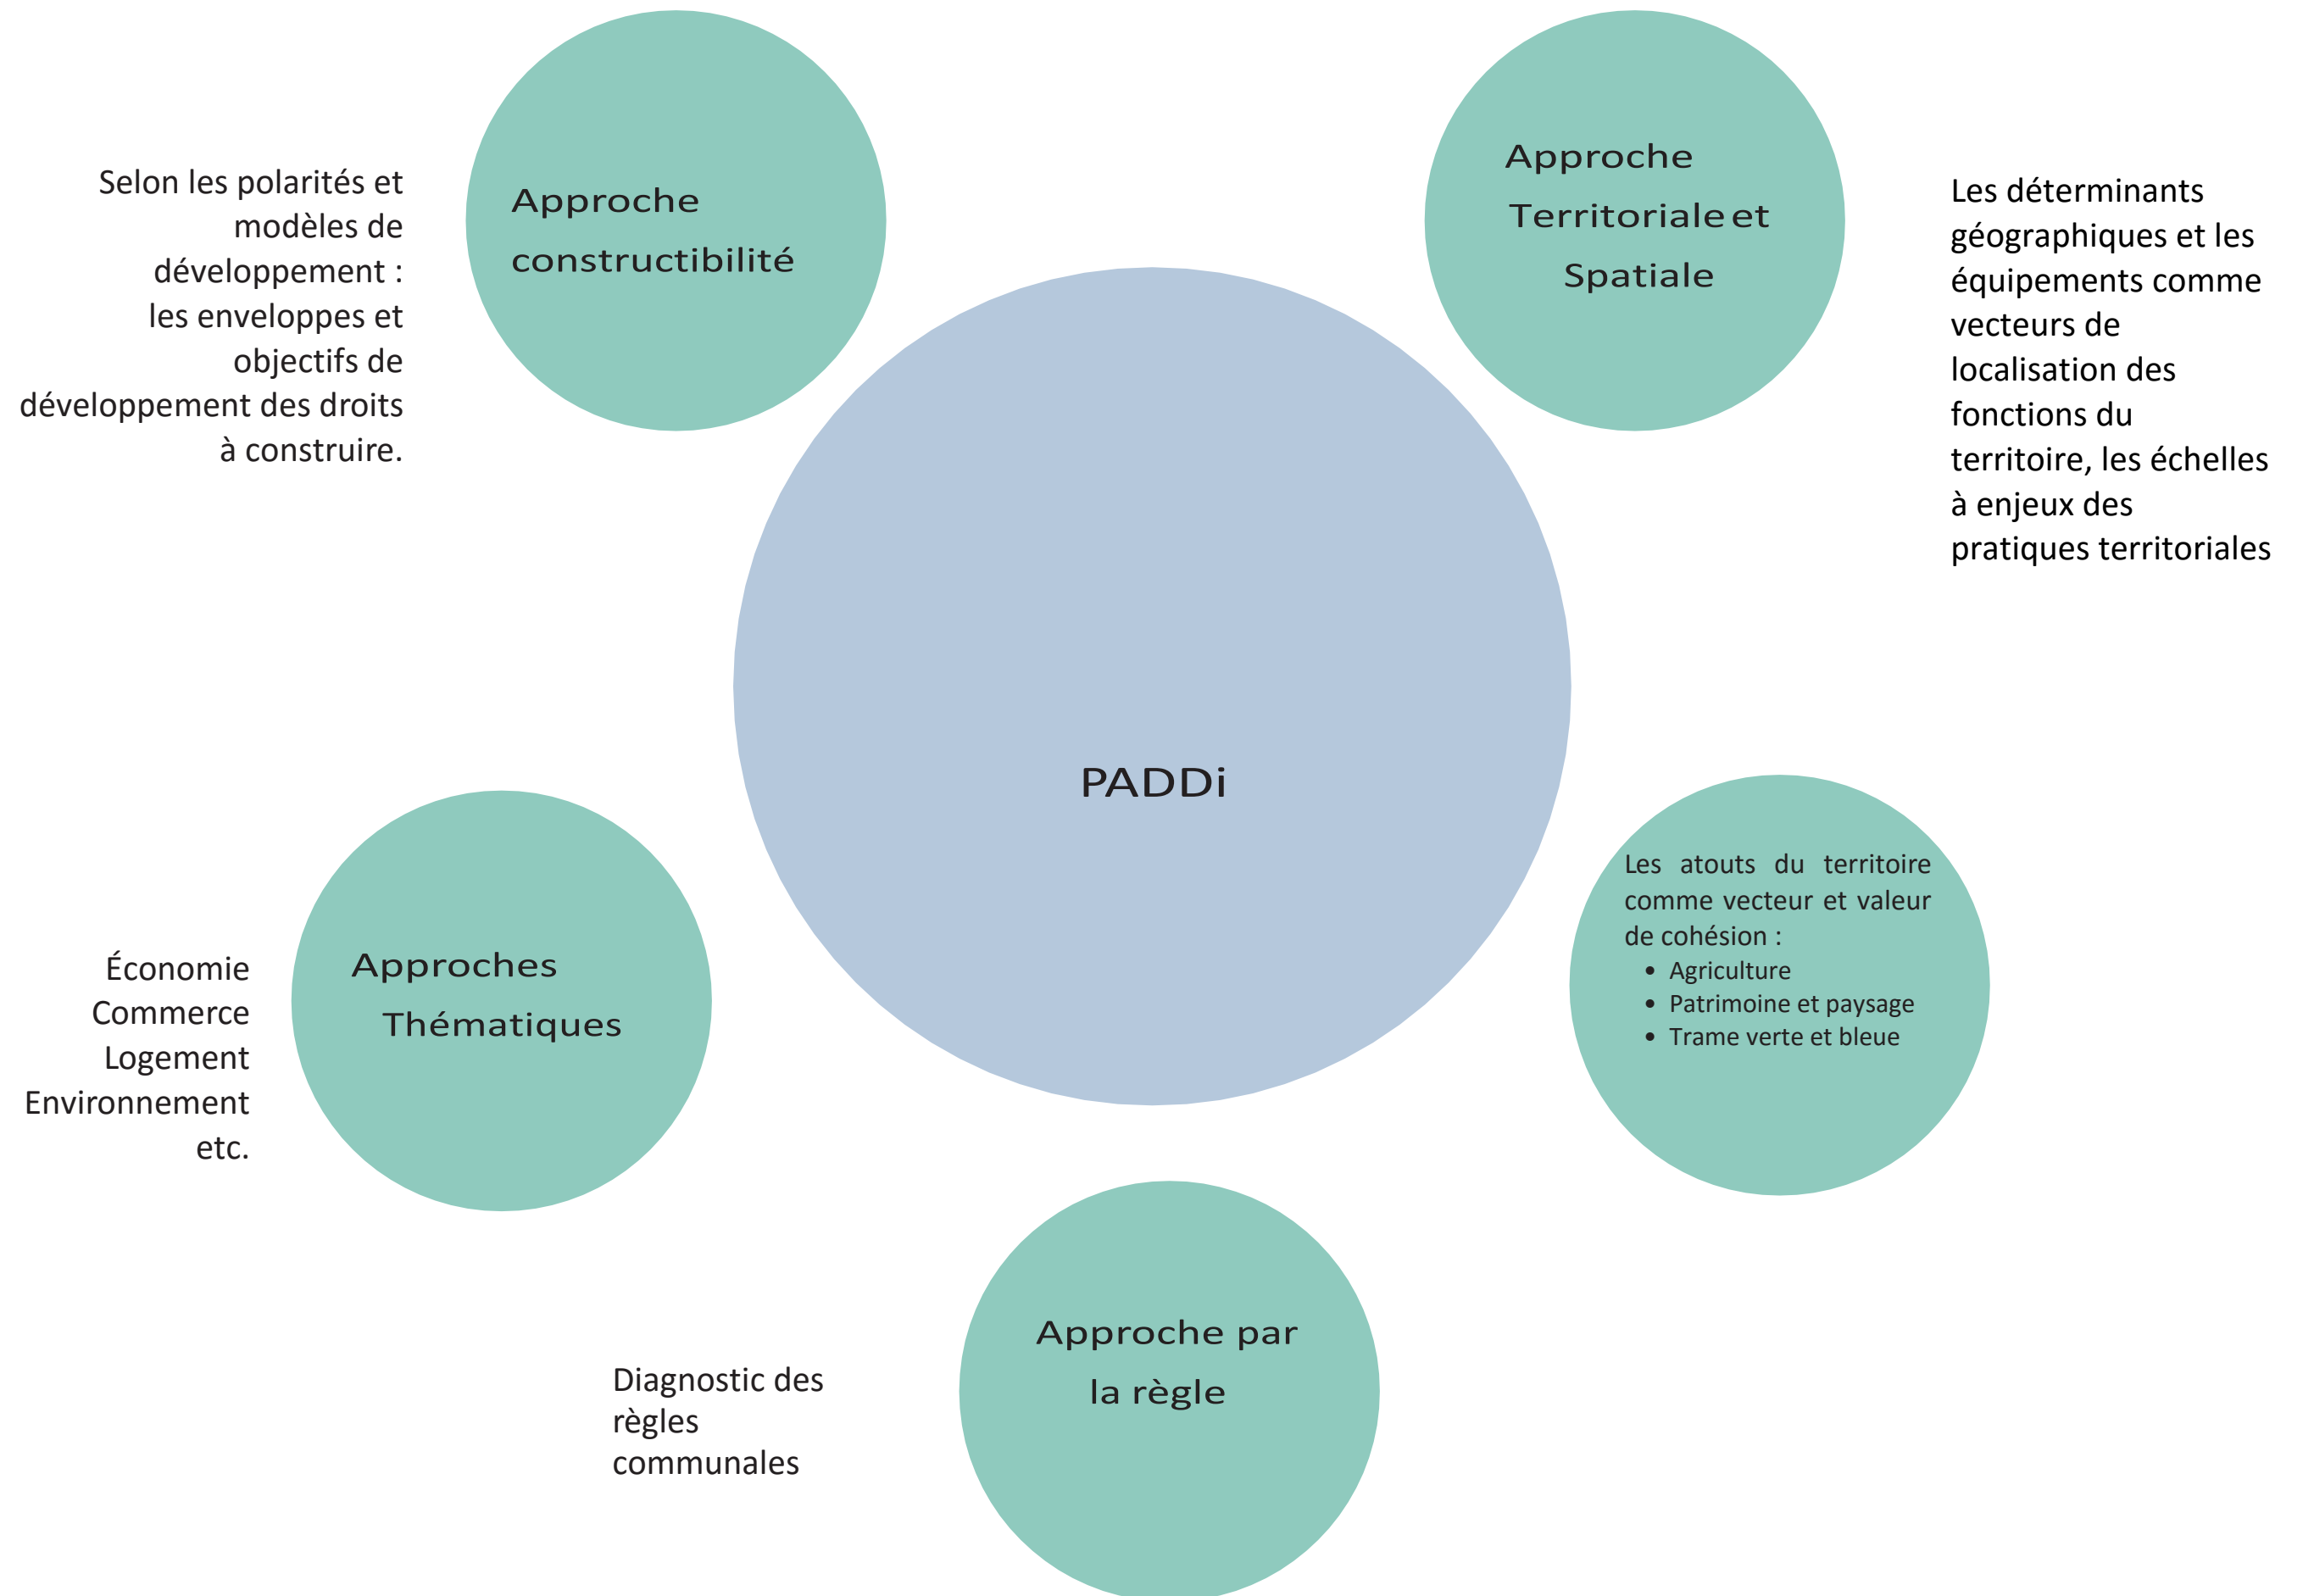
Selon les polarités et modèles de développement : les enveloppes et objectifs de développement des droits à construire.

Approche constructibilité

Approche Territoriale et Spatiale

Les déterminants géographiques et les équipements comme vecteurs de localisation des fonctions du territoire, les échelles à enjeux des pratiques territoriales

PADDi

Économie
Commerce
Logement
Environnement
etc.

Approches Thématiques

Les atouts du territoire comme vecteur et valeur de cohésion :
- Agriculture
- Patrimoine et paysage
- Trame verte et bleue

Diagnostic des règles communales

Approche par la règle